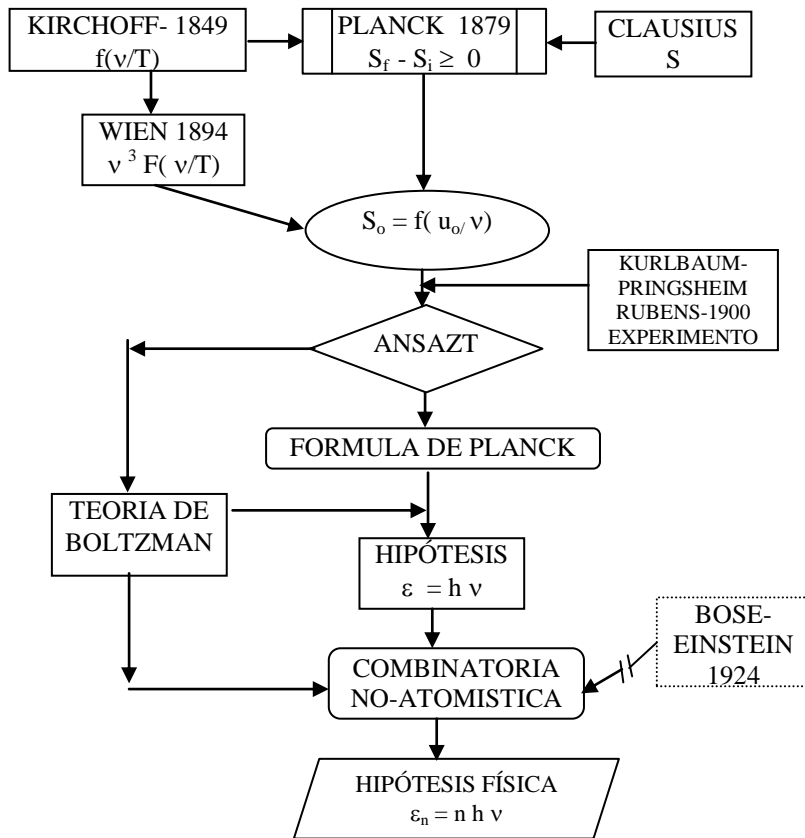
KIRCHOFF- 1849
$f(\nu/T)$

PLANCK 1879
$S_f - S_i \geq 0$

CLAUSIUS
S

WIEN 1894
$\nu^3 F(\nu/T)$

$S_o = f(u_{o/}\nu)$

KURLBAUM-
PRINGSHEIM
RUBENS-1900
EXPERIMENTO

ANSAZT

FORMULA DE PLANCK

TEORIA DE BOLTZMAN

HIPÓTESIS
$\varepsilon = h\nu$

BOSE-
EINSTEIN
1924

COMBINATORIA
NO-ATOMISTICA

HIPÓTESIS FÍSICA
$\varepsilon_n = n h \nu$